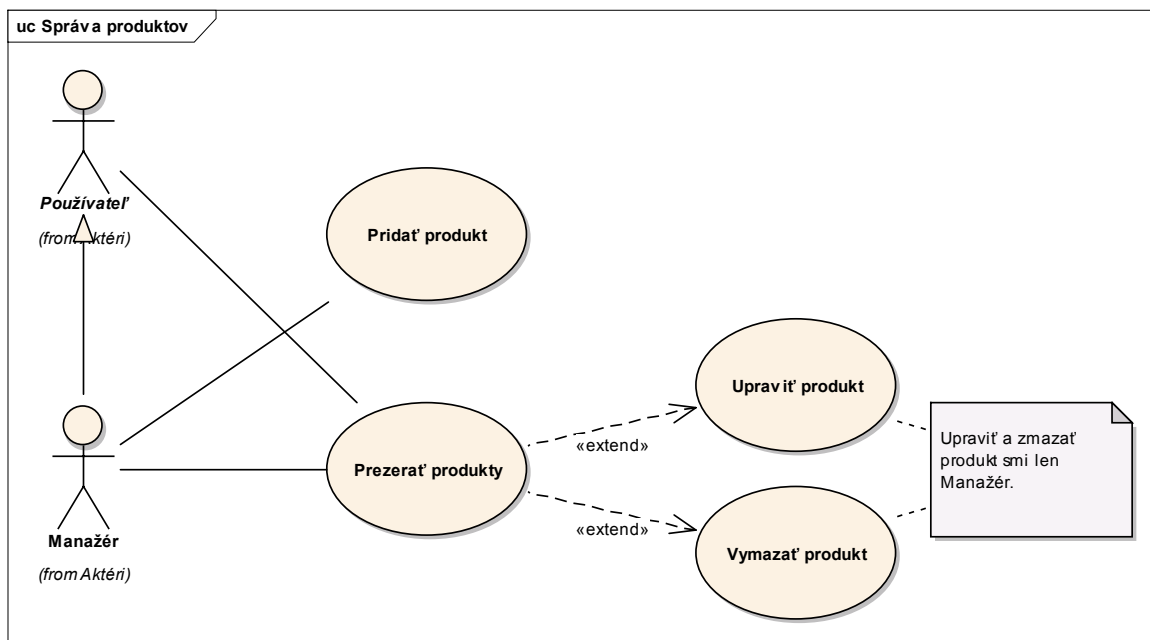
uc Správa produktov

Používateľ

(from Aktéri)

Pridať produkt

Upraviť produkt

Upraviť a zmazať produkt smi len Manažér.

Prezerať produkty

«extend»

«extend»

Vymazať produkt

Manažér

(from Aktéri)